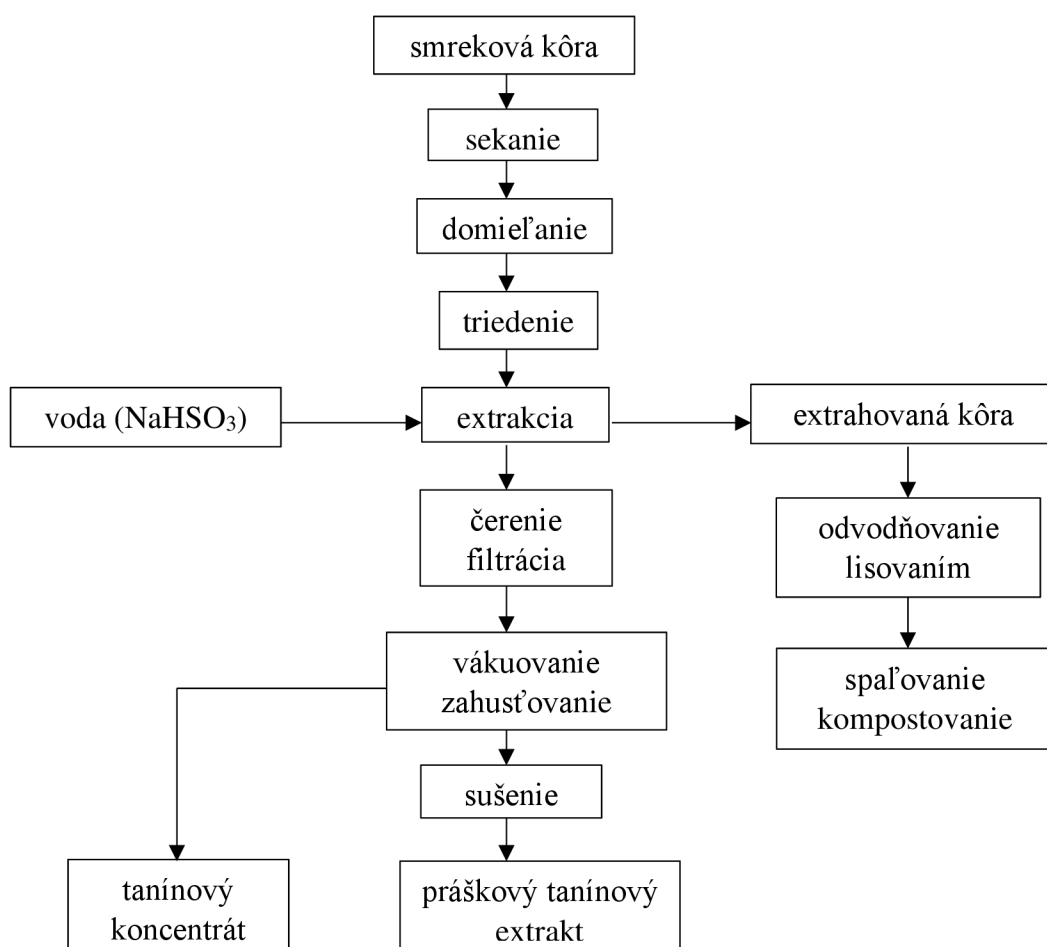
smreková kôra

sekanie

domieľanie

triedenie

voda ($NaHSO_3$)

extrakcia

extrahovaná kôra

čerenie filtrácia

odvodňovanie lisovaním

vákuovanie zahusťovanie

spaľovanie kompostovanie

sušenie

tanínový koncentrát

práškový tanínový extrakt